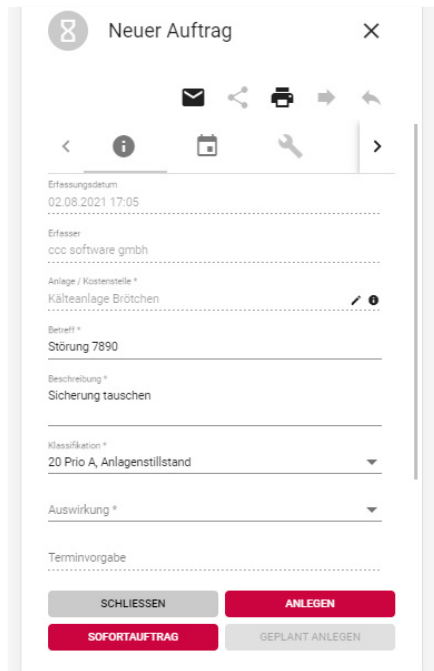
Neuer Auftrag

Erfassungsdatum
02.08.2021 17:05

Erfasser
ccc software gmbh

Anlage / Kostenstelle *
Kälteanlage Brötchen

Betreff *
Störung 7890

Beschreibung *
Sicherung tauschen

Klassifikation *
20 Prio A, Anlagenstillstand

Auswirkung *

Terminvorgabe

SCHLIESSEN
ANLEGEN
SOFORTAUFTRAG
GEPLANT ANLEGEN